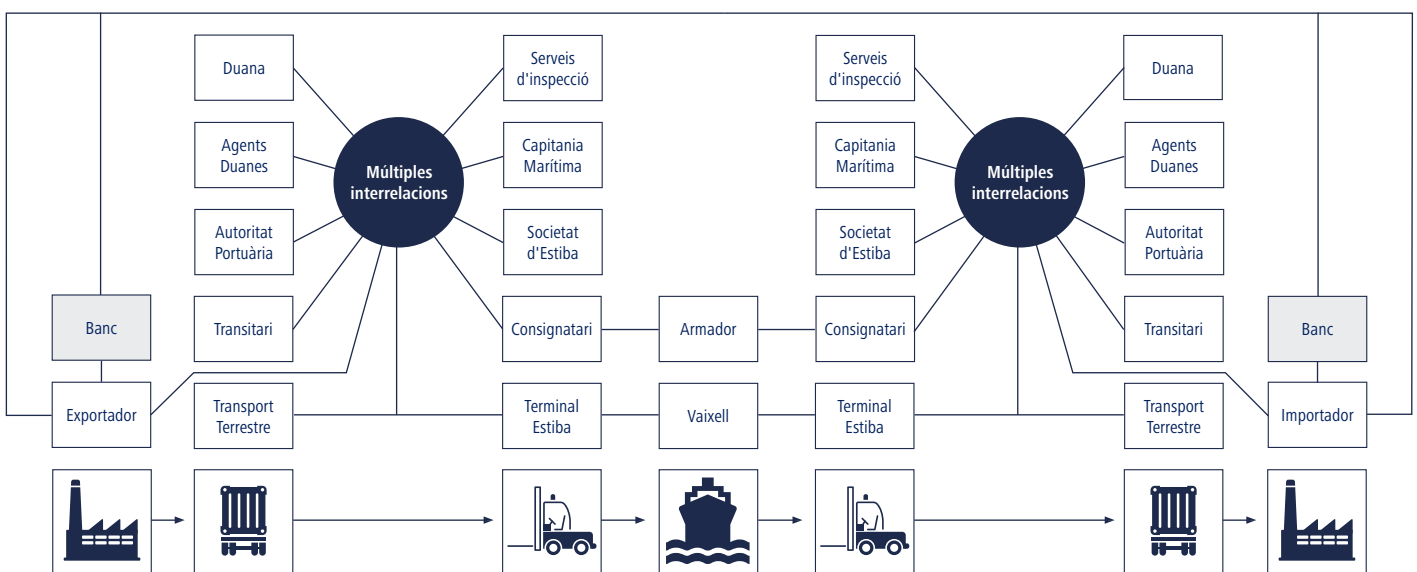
Duana

Agents Duanes

Autoritat Portuària

Transitari

Múltiples interrelacions

Serveis d'inspecció

Capitania Marítima

Societat d'Estiba

Consignatari

Banc

Exportador

Transport Terrestre

Terminal Estiba

Armador

Vaixell

Serveis d'inspecció

Capitania Marítima

Societat d'Estiba

Consignatari

Terminal Estiba

Múltiples interrelacions

Duana

Agents Duanes

Autoritat Portuària

Transitari

Transport Terrestre

Banc

Importador